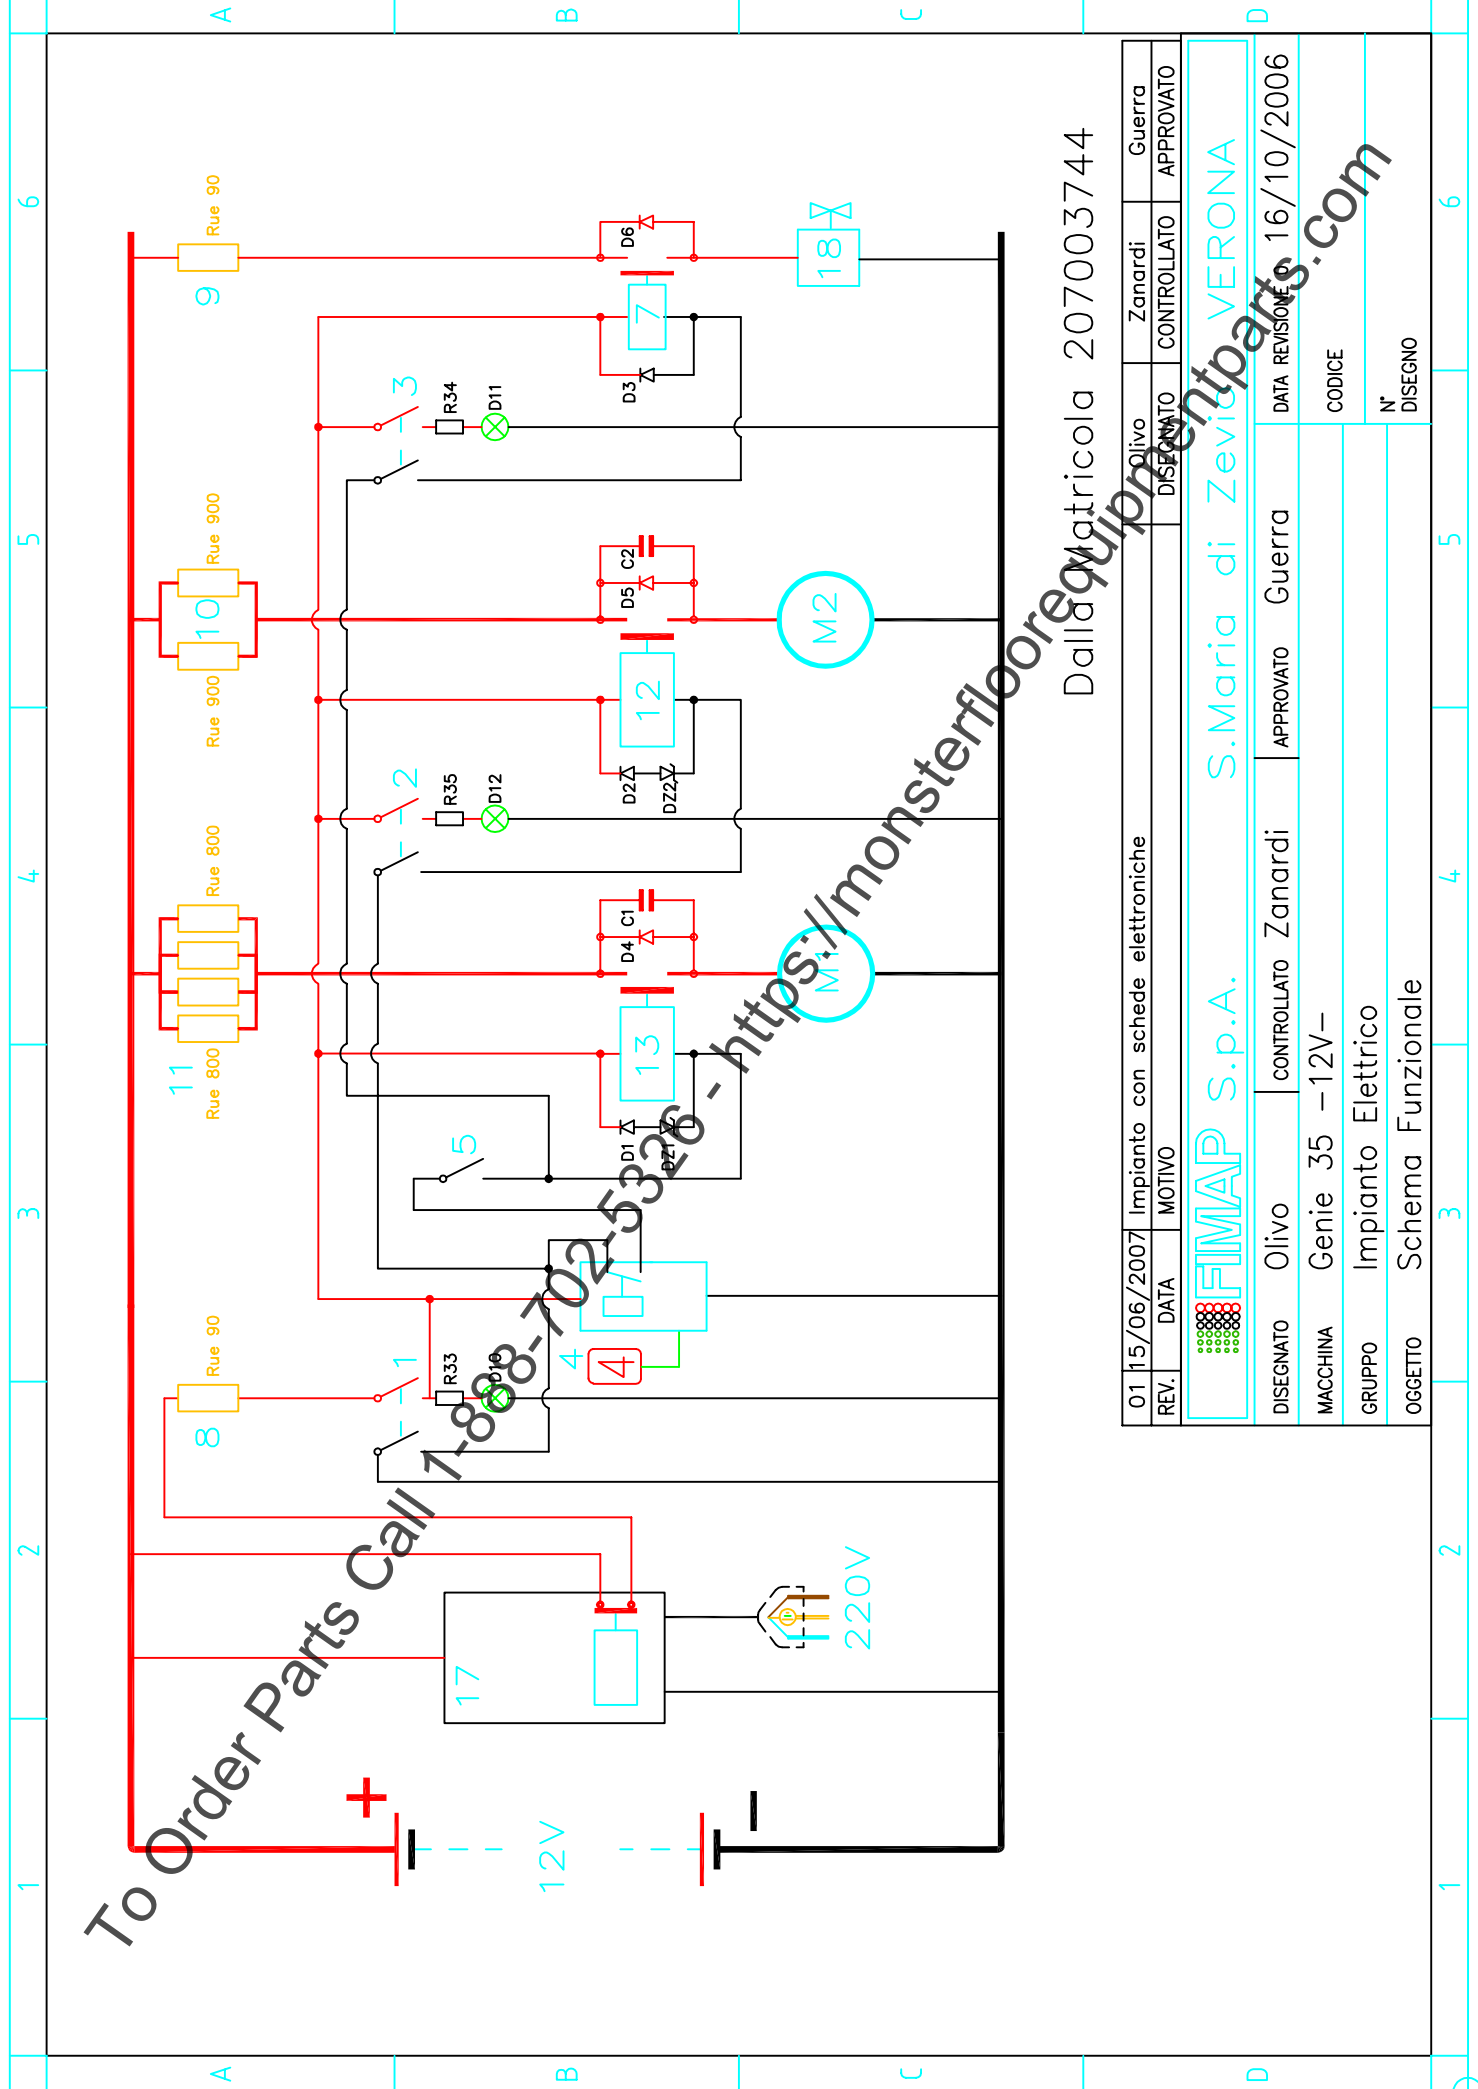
A
B
C
D
6
5
4
3
2
1

Rue 90
9
Rue 900
10
Rue 900
Rue 800
11
Rue 800
Rue 90
8

D6
7
D3
3
R34
D11
C2
D5
12
D2
DZ2
2
R35
D12
C1
D4
13
D1
DZ1
5
4
4
1
R33
D10
18
M2
M1
17
220V
+
12V
-

Dalla Matricola 2070037444

| 01 | 15/06/2007 | Impianto con schede elettroniche | Olivo | Zanardi | Guerra |
|---|---|---|---|---|---|
| REV. | DATA | MOTIVO | DISEGNATO | CONTROLLATO | APPROVATO |

FIMAP S.p.A. S.Maria di Zevio VERONA

DISEGNATO Olivo
CONTROLLATO Zanardi
APPROVATO Guerra
DATA REVISIONE 16/10/2006
MACCHINA Genie 35 -12V-
CODICE
GRUPPO Impianto Elettrico
OGGETTO Schema Funzionale
N° DISEGNO

To Order Parts Call 1-888-702-5326 - https://monsterfloorequipmentparts.com